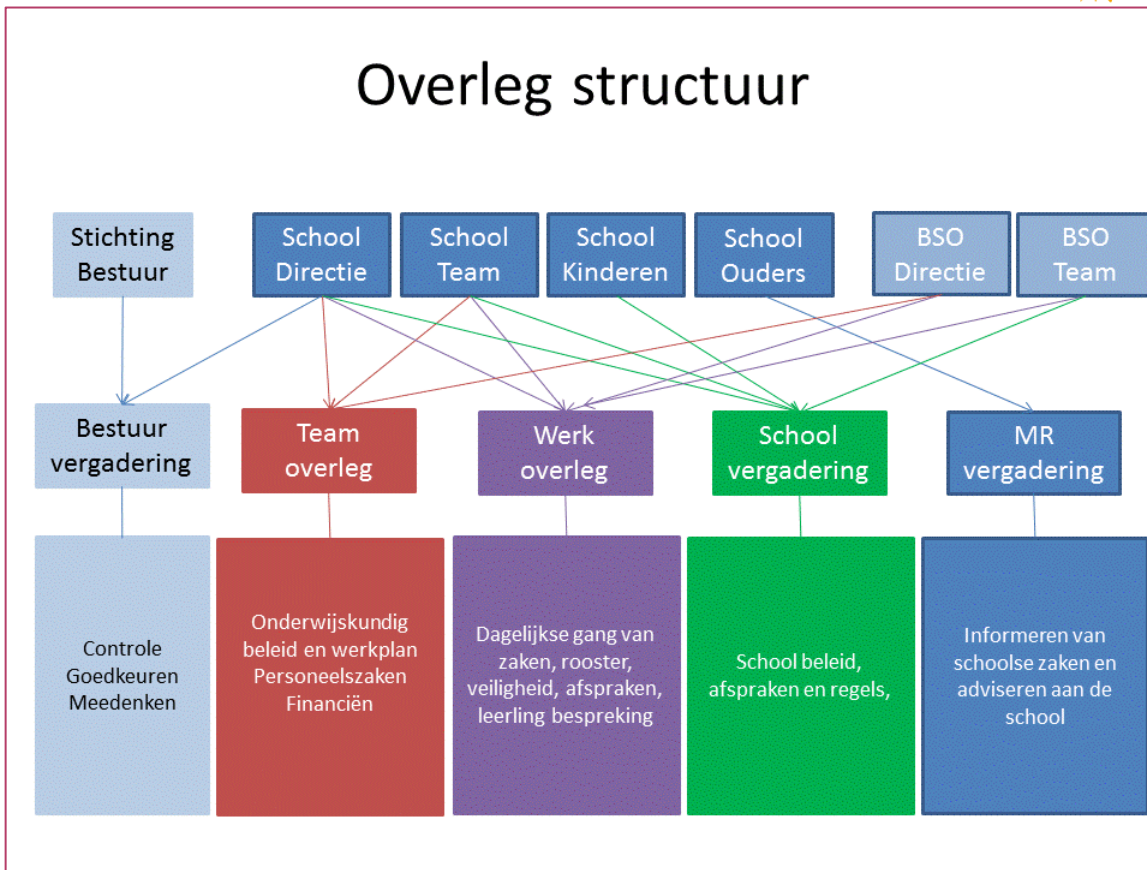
Overleg structuur

Stichting Bestuur

School Directie

School Team

School Kinderen

School Ouders

BSO Directie

BSO Team

Bestuur vergadering

Team overleg

Werk overleg

School vergadering

MR vergadering

Controle
Goedkeuren
Meedenken

Onderwijskundig beleid en werkplan
Personeelszaken
Financiën

Dagelijkse gang van zaken, rooster, veiligheid, afspraken, leerling bespreking

School beleid, afspraken en regels,

Informeren van schoolse zaken en adviseren aan de school